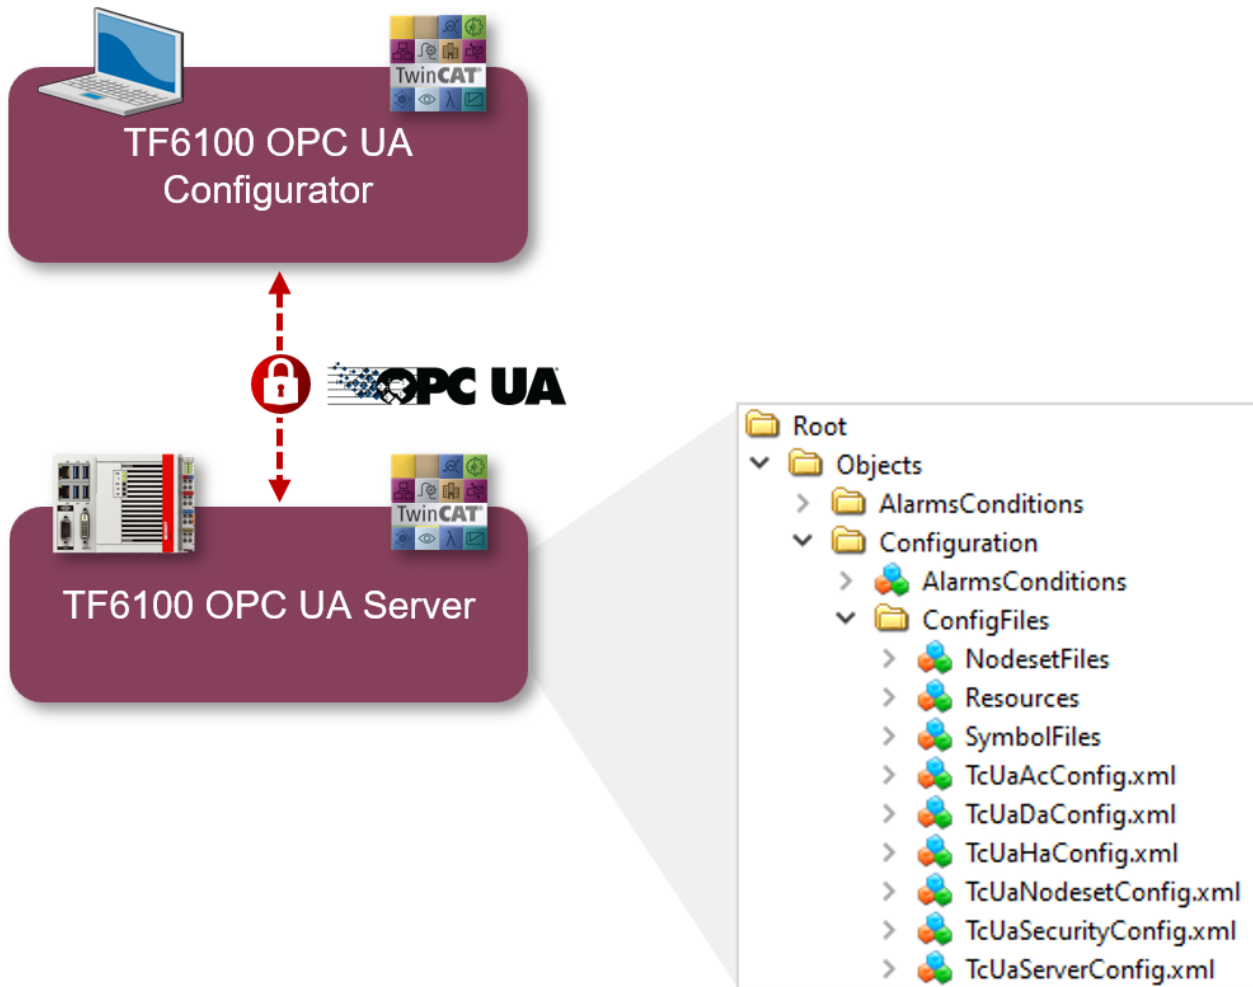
TwinCAT

TF6100 OPC UA Configurator

OPC UA

TwinCAT

TF6100 OPC UA Server

Root
Objects
AlarmsConditions
Configuration
AlarmsConditions
ConfigFiles
NodesetFiles
Resources
SymbolFiles
TcUaAcConfig.xml
TcUaDaConfig.xml
TcUaHaConfig.xml
TcUaNodesetConfig.xml
TcUaSecurityConfig.xml
TcUaServerConfig.xml